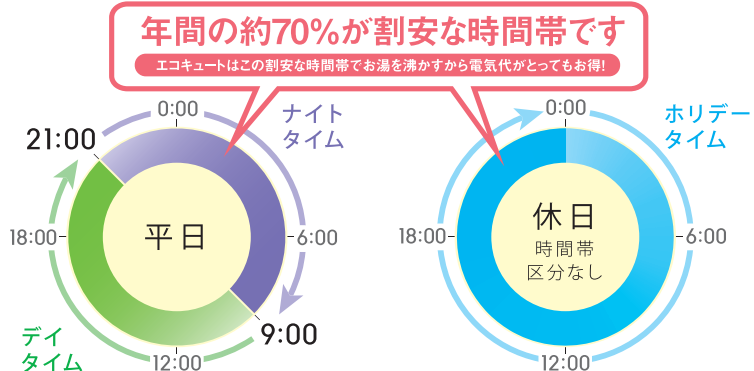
年間の約70%が割安な時間帯です

エコキュートはこの割安な時間帯でお湯を沸かすから電気代がとってもお得!

0:00

ナイト
タイム

21:00

18:00

平日

6:00

デイ
タイム

9:00

12:00

0:00

ホリデー
タイム

18:00

休日
時間帯
区分なし

6:00

12:00